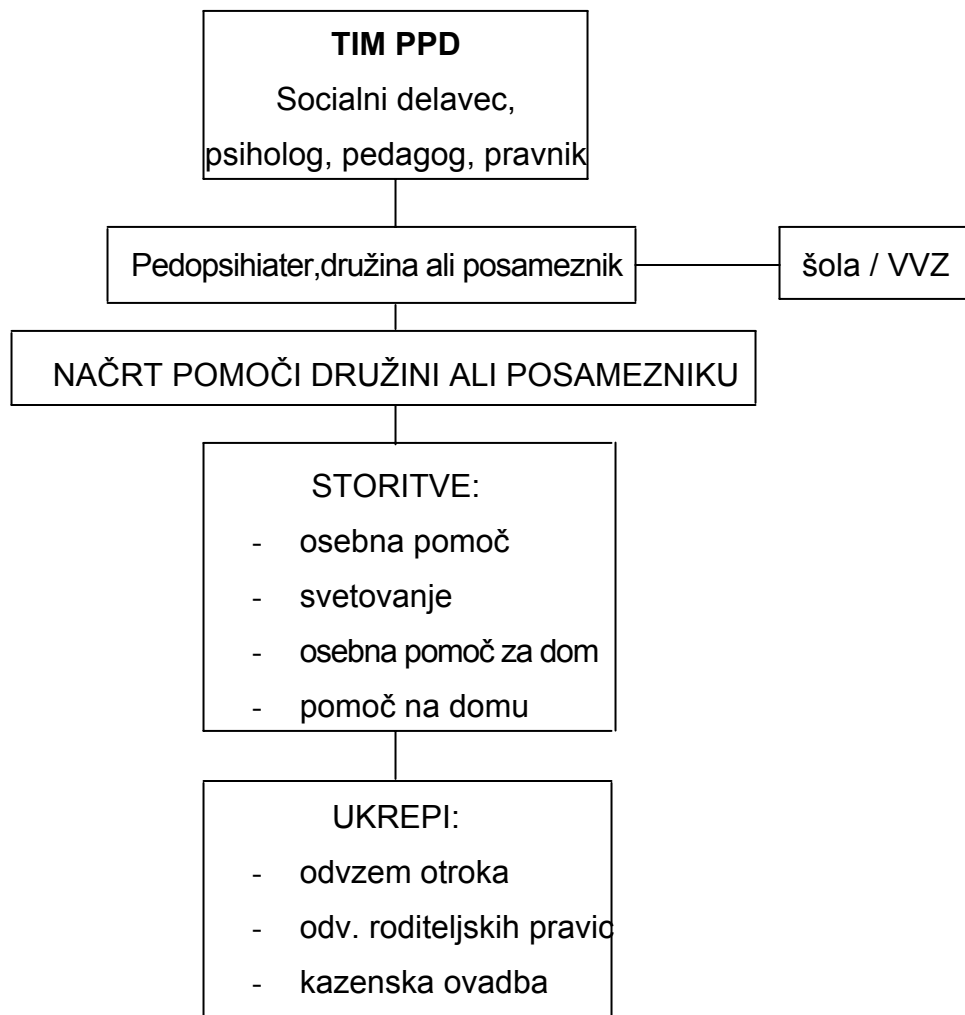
**TIM PPD**
Socialni delavec,
psiholog, pedagog, pravnik

Pedopsihiater,družina ali posameznik

šola / VVZ

NAČRT POMOČI DRUŽINI ALI POSAMEZNIKU

STORITVE:
- osebna pomoč
- svetovanje
- osebna pomoč za dom
- pomoč na domu

UKREPI:
- odvzem otroka
- odv. roditeljskih pravic
- kazenska ovadba